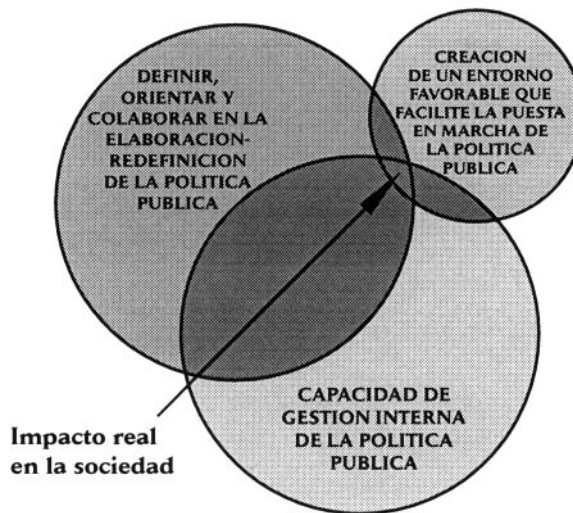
DEFINIR, ORIENTAR Y COLABORAR EN LA ELABORACION-REDEFINICION DE LA POLITICA PUBLICA

CREACION DE UN ENTORNO FAVORABLE QUE FACILITE LA PUESTA EN MARCHA DE LA POLITICA PUBLICA

CAPACIDAD DE GESTION INTERNA DE LA POLITICA PUBLICA

Impacto real en la sociedad